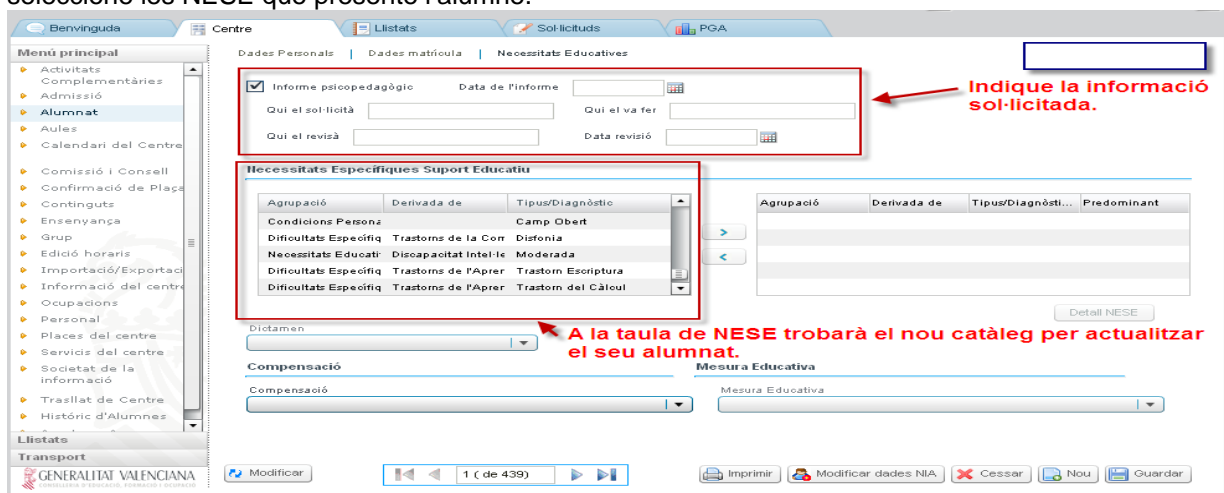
seleccione les NESE que presente l'alumne.

Benvinguda | Centre | Llistats | Sol·licituds | PGA

Menú principal
Activitats Complementàries
Admissió
Alumnat
Aules
Calendari del Centre
Comissió i Consell
Confirmació de Plaça
Continguts
Ensenyança
Grup
Edició horaris
Importació/Exportaci
Informació del centre
Ocupacions
Personal
Places del centre
Servicis del centre
Societat de la informació
Trasllat de Centre
Històric d'Alumnes
Llistats
Transport

Dades Personals | Dades matrícula | Necessitats Educatives

Informe psicopedagògic   Data de l'informe
Qui el sol·licità   Qui el va fer
Qui el revisà   Data revisió

Indique la informació sol·licitada.

Necessitats Específiques Suport Educatiu

| Agrupació | Derivada de | Tipus/Diagnòstic |
|---|---|---|
| Condicions Persona | | Camp Obert |
| Dificultats Específiq | Trastorns de la Com | Disfonia |
| Necessitats Educati | Discapacitat Intel·le | Moderada |
| Dificultats Específiq | Trastorns de l'Apren | Trastorn Escriptura |
| Dificultats Específiq | Trastorns de l'Apren | Trastorn del Càlcul |

>
<

| Agrupació | Derivada de | Tipus/Diagnòsti... | Predominant |
|---|---|---|---|

Detall NESE

Dictamen

A la taula de NESE trobarà el nou catàleg per actualitzar el seu alumnat.

Compensació
Compensació
Mesura Educativa
Mesura Educativa

GENERALITAT VALENCIANA
CONSELLERIA D'EDUCACIÓ, FORMACIÓ I OCUPACIÓ

Modificar   1 ( de 439)   Imprimir   Modificar dades NIA   Cessar   Nou   Guardar